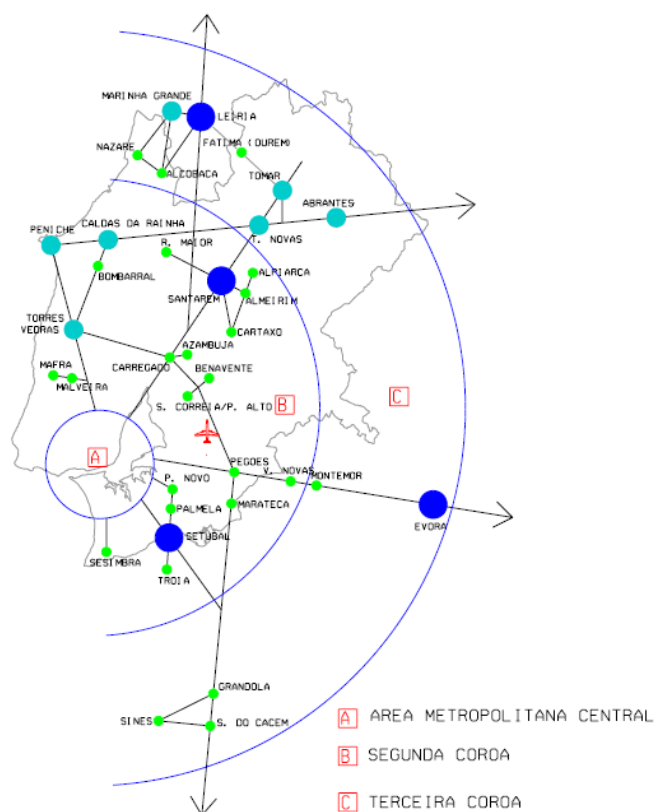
MARINHA GRANDE
LEIRIA
NAZARE
FATIMA (OUREM)
ALCOBACA
TOMAR
ABRANTES
PENICHE
CALDAS DA RAINHA
T. NOVAS
R. MAIOR
ALPIARCA
BOMBARRAL
SANTAREM
ALMEIRIM
TORRES VEDRAS
CARTAXO
AZAMBUJA
CARREGADO
BENAVENTE
MAFRA
MALVEIRA
S. CORREIA/P. ALTO
B
C
A
PEGOES
V. NOVAS
MONTEMOR
P. NOVO
MARATECA
PALMELA
EVORA
SETUBAL
SESIMBRA
TROIA
GRANDOLA
SINES
S. DO CACEM
A AREA METROPOLITANA CENTRAL
B SEGUNDA COROA
C TERCEIRA COROA